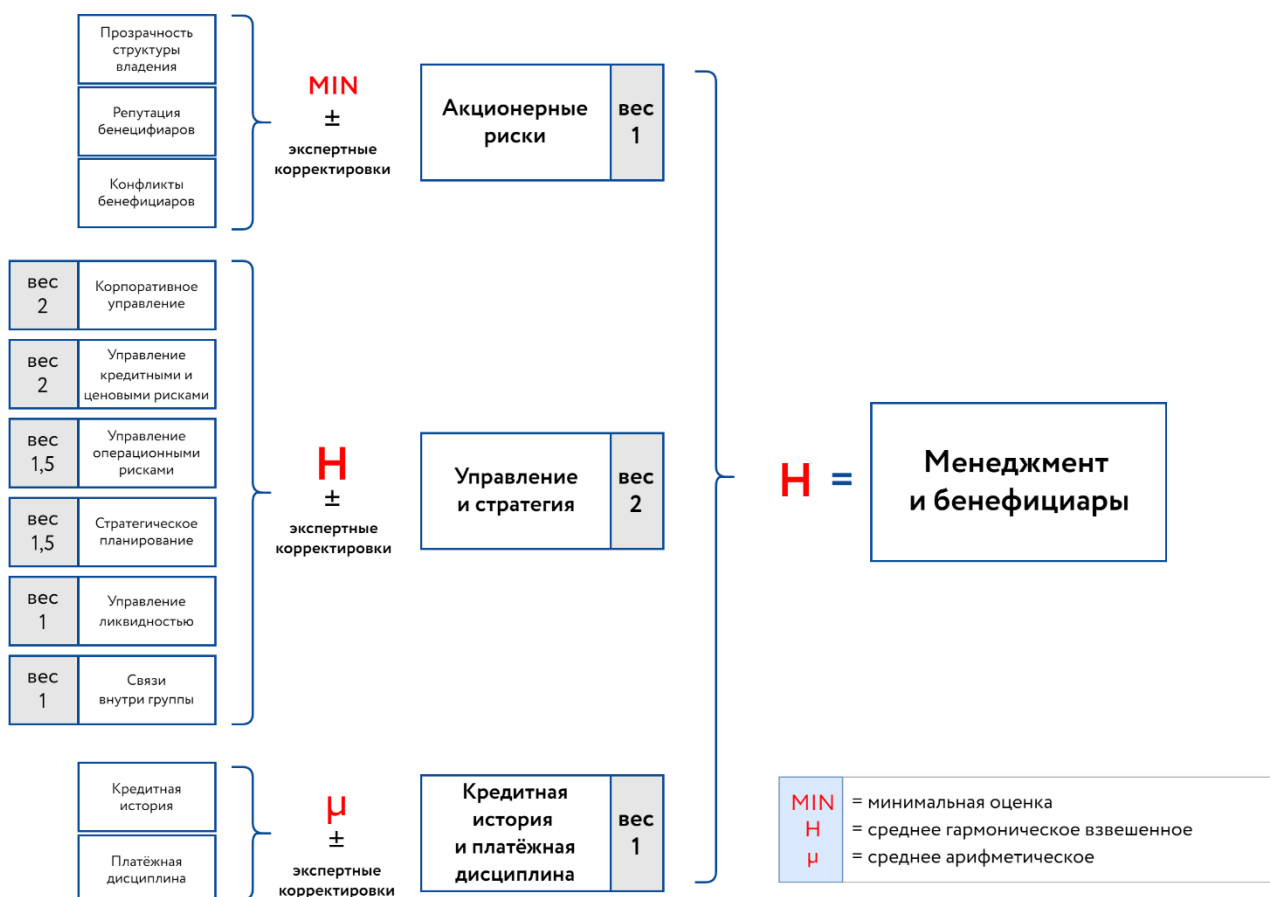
Прозрачность структуры владения

Репутация бенецифиаров

Конфликты бенефициаров

MIN
±
экспертные корректировки

Акционерные риски

вес 1

вес 2 | Корпоративное управление

вес 2 | Управление кредитными и ценовыми рисками

вес 1,5 | Управление операционными рисками

вес 1,5 | Стратегическое планирование

вес 1 | Управление ликвидностью

вес 1 | Связи внутри группы

H
±
экспертные корректировки

Управление и стратегия

вес 2

H =

Менеджмент и бенефициары

Кредитная история

Платёжная дисциплина

μ
±
экспертные корректировки

Кредитная история и платёжная дисциплина

вес 1

| | |
|---|---|
| MIN | = минимальная оценка |
| H | = среднее гармоническое взвешенное |
| μ | = среднее арифметическое |